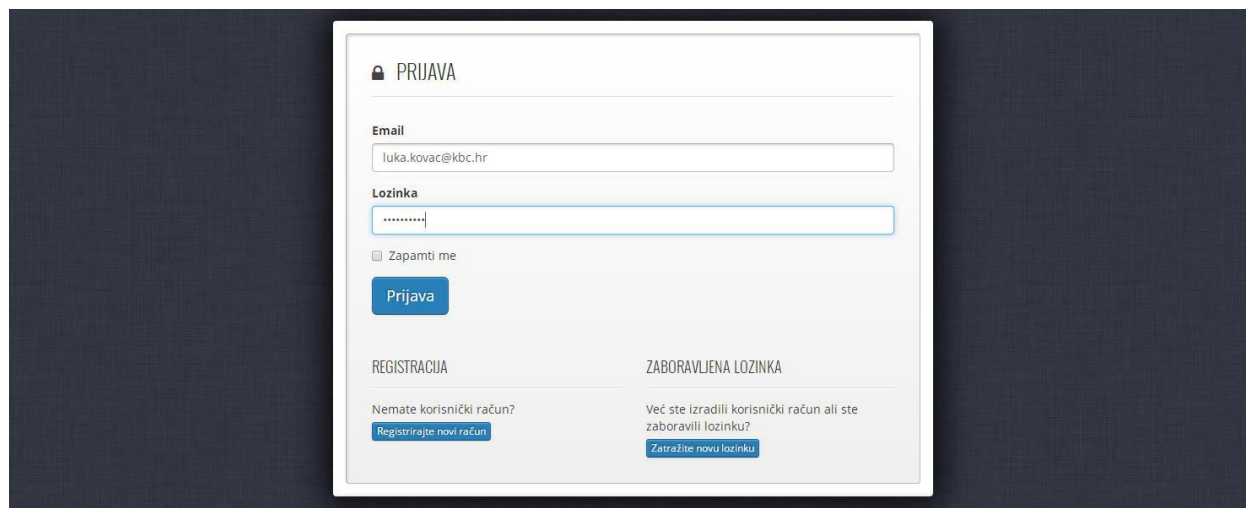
PRIJAVA

Email

luka.kovac@kbc.hr

Lozinka

••••••••••

Zapamti me

Prijava

REGISTRACIJA

Nemate korisnički račun?

Registrirajte novi račun

ZABORAVLJENA LOZINKA

Već ste izradili korisnički račun ali ste zaboravili lozinku?

Zatražite novu lozinku